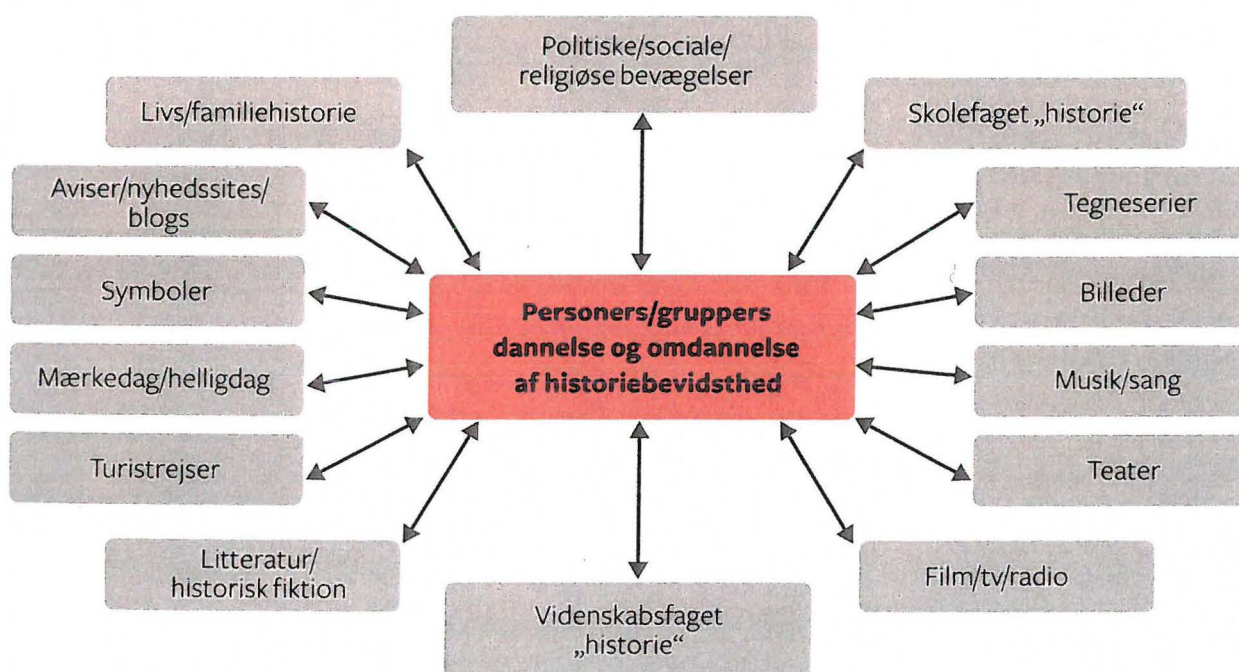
Politiske/sociale/ religiøse bevægelser

Livs/familiehistorie

Skolefaget „historie“

Aviser/nyhedssites/ blogs

Tegneserier

Symboler

Personers/gruppers dannelse og omdannelse af historiebevidsthed

Billeder

Mærkedag/helligdag

Musik/sang

Turistrejser

Teater

Litteratur/ historisk fiktion

Film/tv/radio

Videnskabsfaget „historie“